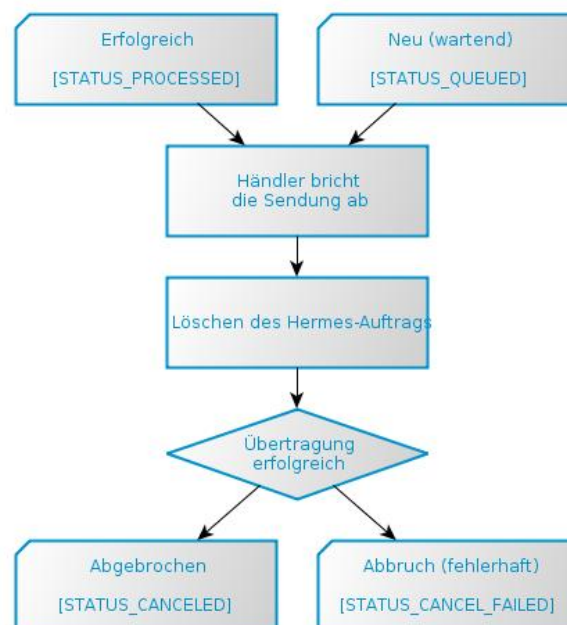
Erfolgreich

[STATUS_PROCESSED]

Neu (wartend)

[STATUS_QUEUED]

Händler bricht die Sendung ab

Löschen des Hermes-Auftrags

Übertragung erfolgreich

Abgebrochen

[STATUS_CANCELED]

Abbruch (fehlerhaft)

[STATUS_CANCEL_FAILED]